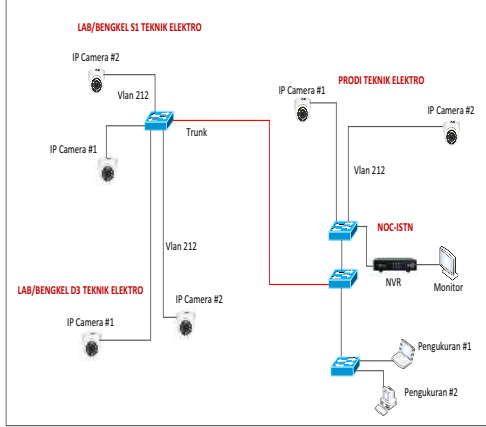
LAB/BENGKEL S1 TEKNIK ELEKTRO

IP Camera #2

Vlan 212

IP Camera #1

Trunk

PRODI TEKNIK ELEKTRO

IP Camera #1

IP Camera #2

Vlan 212

NOC-ISTN

Vlan 212

NVR

Monitor

LAB/BENGKEL D3 TEKNIK ELEKTRO

IP Camera #2

IP Camera #1

Pengukuran #1

Pengukuran #2